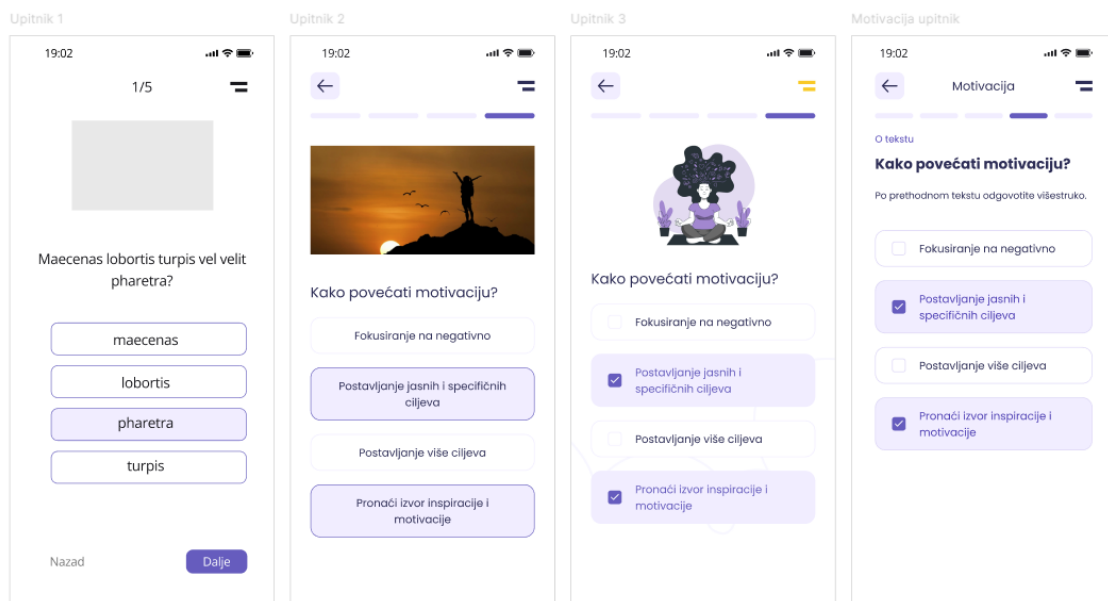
Upitnik 1

19:02

1/5

Maecenas lobortis turpis vel velit pharetra?

maecenas

lobortis

pharetra

turpis

Nazad

Dalje

Upitnik 2

19:02

Kako povećati motivaciju?

Fokusiranje na negativno

Postavljanje jasnih i specifičnih ciljeva

Postavljanje više ciljeva

Pronaći izvor inspiracije i motivacije

Upitnik 3

19:02

Kako povećati motivaciju?

Fokusiranje na negativno

Postavljanje jasnih i specifičnih ciljeva

Postavljanje više ciljeva

Pronaći izvor inspiracije i motivacije

Motivacija upitnik

19:02

Motivacija

O tekstu

Kako povećati motivaciju?

Po prethodnom tekstu odgovotite višestruko.

Fokusiranje na negativno

Postavljanje jasnih i specifičnih ciljeva

Postavljanje više ciljeva

Pronaći izvor inspiracije i motivacije